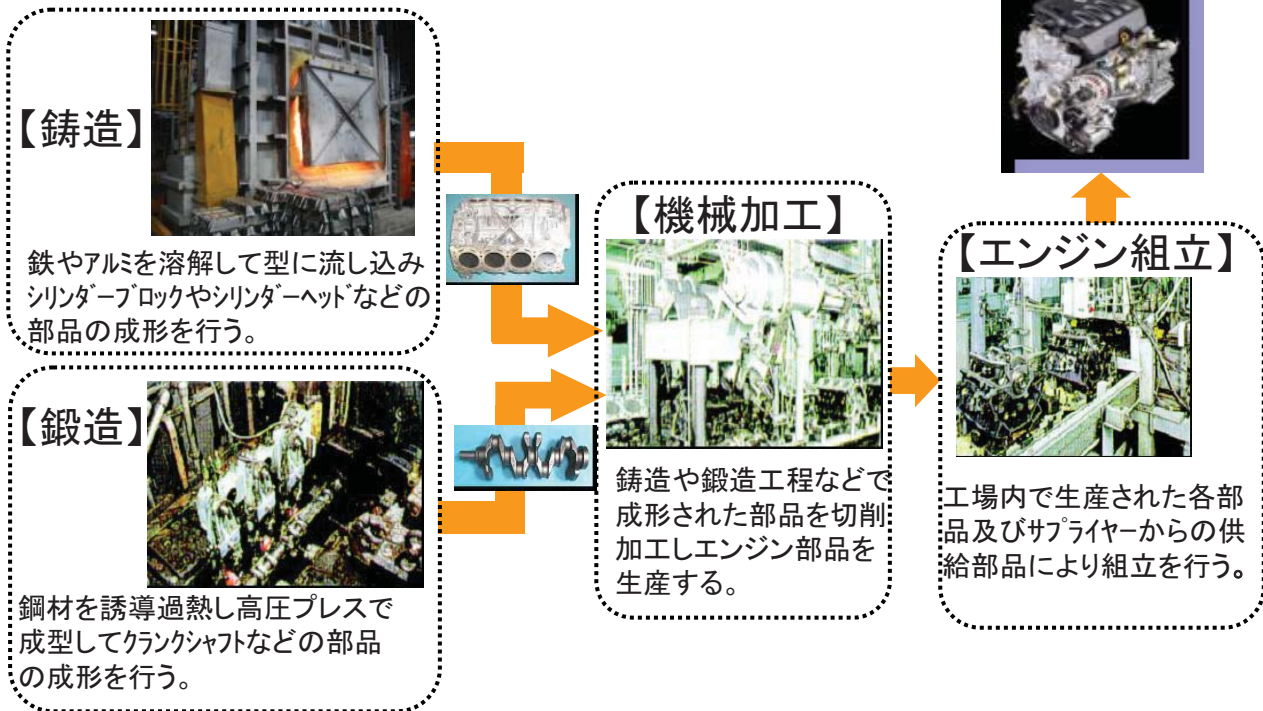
【鋳造】

鉄やアルミを溶解して型に流し込みシリンダーブロックやシリンダーヘッドなどの部品の成形を行う。

【鍛造】

鋼材を誘導過熱し高圧プレスで成型してクランクシャフトなどの部品の成形を行う。

【機械加工】

鋳造や鍛造工程などで成形された部品を切削加工しエンジン部品を生産する。

【エンジン組立】

工場内で生産された各部品及びサプライヤーからの供給部品により組立を行う。